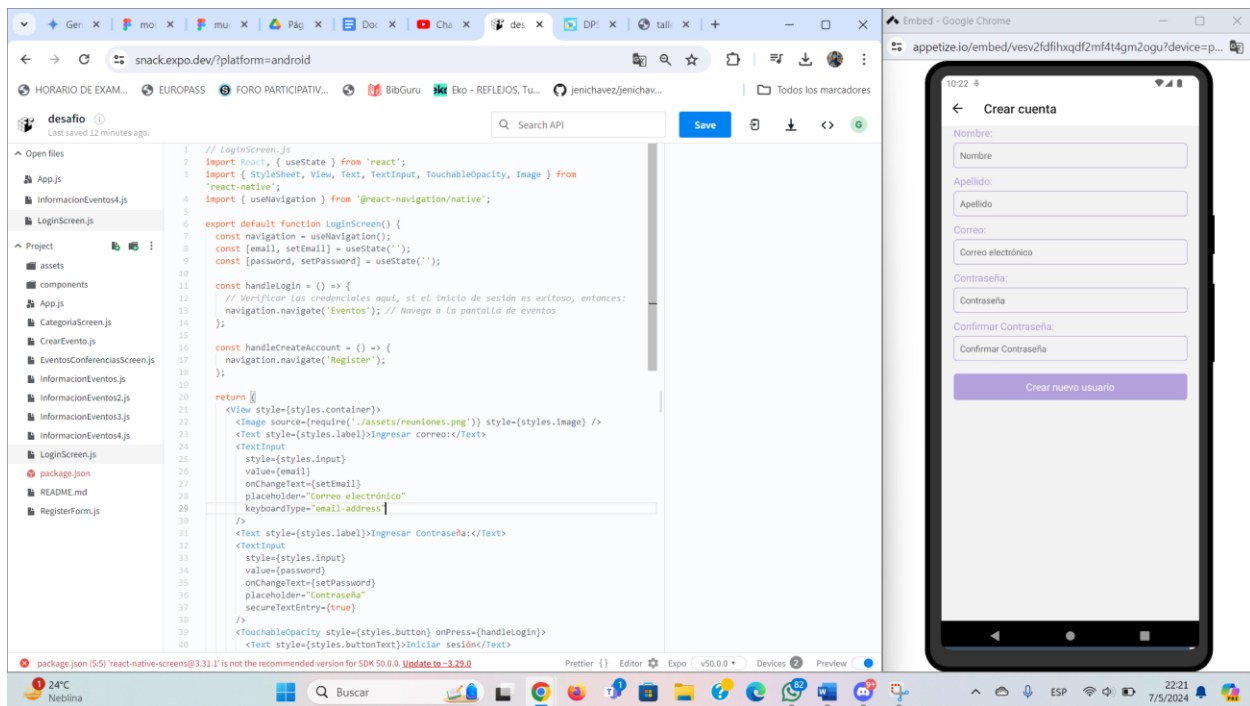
Gen × mo × mu × Pág × Doc × Cha × des × DP × talle × +

snack.expo.dev/?platform=android

HORARIO DE EXAM... EUROPASS FORO PARTICIPATIV... BibGuru Eko - REFLEJOS, Tu... jenichavez/jenichav... Todos los marcadores

desafio
Last saved 12 minutes ago.

Search API

Save

Open files
App.js
InformacionEventos4.js
LoginScreen.js

Project
assets
components
App.js
CategoriaScreen.js
CrearEvento.js
EventosConferenciasScreen.js
InformacionEventos.js
InformacionEventos2.js
InformacionEventos3.js
InformacionEventos4.js
LoginScreen.js
package.json
README.md
RegisterForm.js

1 // LoginScreen.js
2 import React, { useState } from 'react';
3 import { StyleSheet, View, Text, TextInput, TouchableOpacity, Image } from 'react-native';
4 import { useNavigation } from '@react-navigation/native';
5
6 export default function LoginScreen() {
7 const navigation = useNavigation();
8 const [email, setEmail] = useState('');
9 const [password, setPassword] = useState('');
10
11 const handleLogin = () => {
12 // Verificar las credenciales aquí, si el inicio de sesión es exitoso, entonces:
13 navigation.navigate('Eventos'); // Navega a la pantalla de eventos
14 };
15
16 const handleCreateAccount = () => {
17 navigation.navigate('Register');
18 };
19
20 return (
21 <View style={styles.container}>
22 <Image source={require('./assets/reuniones.png')} style={styles.image} />
23 <Text style={styles.label}>Ingresar correo:</Text>
24 <TextInput
25 style={styles.input}
26 value={email}
27 onChangeText={setEmail}
28 placeholder="Correo electrónico"
29 keyboardType="email-address"
30 />
31 <Text style={styles.label}>Ingresar Contraseña:</Text>
32 <TextInput
33 style={styles.input}
34 value={password}
35 onChangeText={setPassword}
36 placeholder="Contraseña"
37 secureTextEntry={true}
38 />
39 <TouchableOpacity style={styles.button} onPress={handleLogin}>
40 <Text style={styles.buttonText}>Iniciar sesión</Text>

package.json (5:5) 'react-native-screens@3.31.1' is not the recommended version for SDK 50.0.0. Update to ~3.29.0

Prettier {} Editor Expo v50.0.0 Devices 2 Preview

Embed - Google Chrome
appetize.io/embed/vesv2fdfihxqdf2mf4t4gm2ogu?device=p...

10:22
Crear cuenta
Nombre:
Nombre
Apellido:
Apellido
Correo:
Correo electrónico
Contraseña:
Contraseña
Confirmar Contraseña:
Confirmar Contraseña
Crear nuevo usuario

24°C
Neblina
Buscar
ESP
22:21
7/5/2024